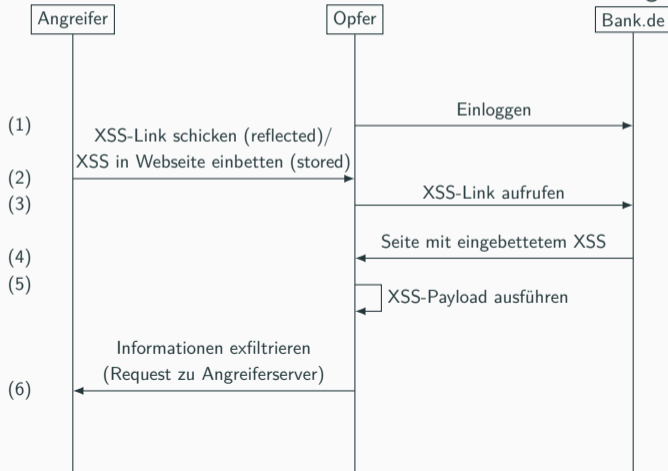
Angreifer
Opfer
Bank.de

(1)
Einloggen
XSS-Link schicken (reflected)/
XSS in Webseite einbetten (stored)
(2)
(3)
XSS-Link aufrufen
Seite mit eingebettetem XSS
(4)
(5)
XSS-Payload ausführen
Informationen exfiltrieren
(Request zu Angreiferserver)
(6)